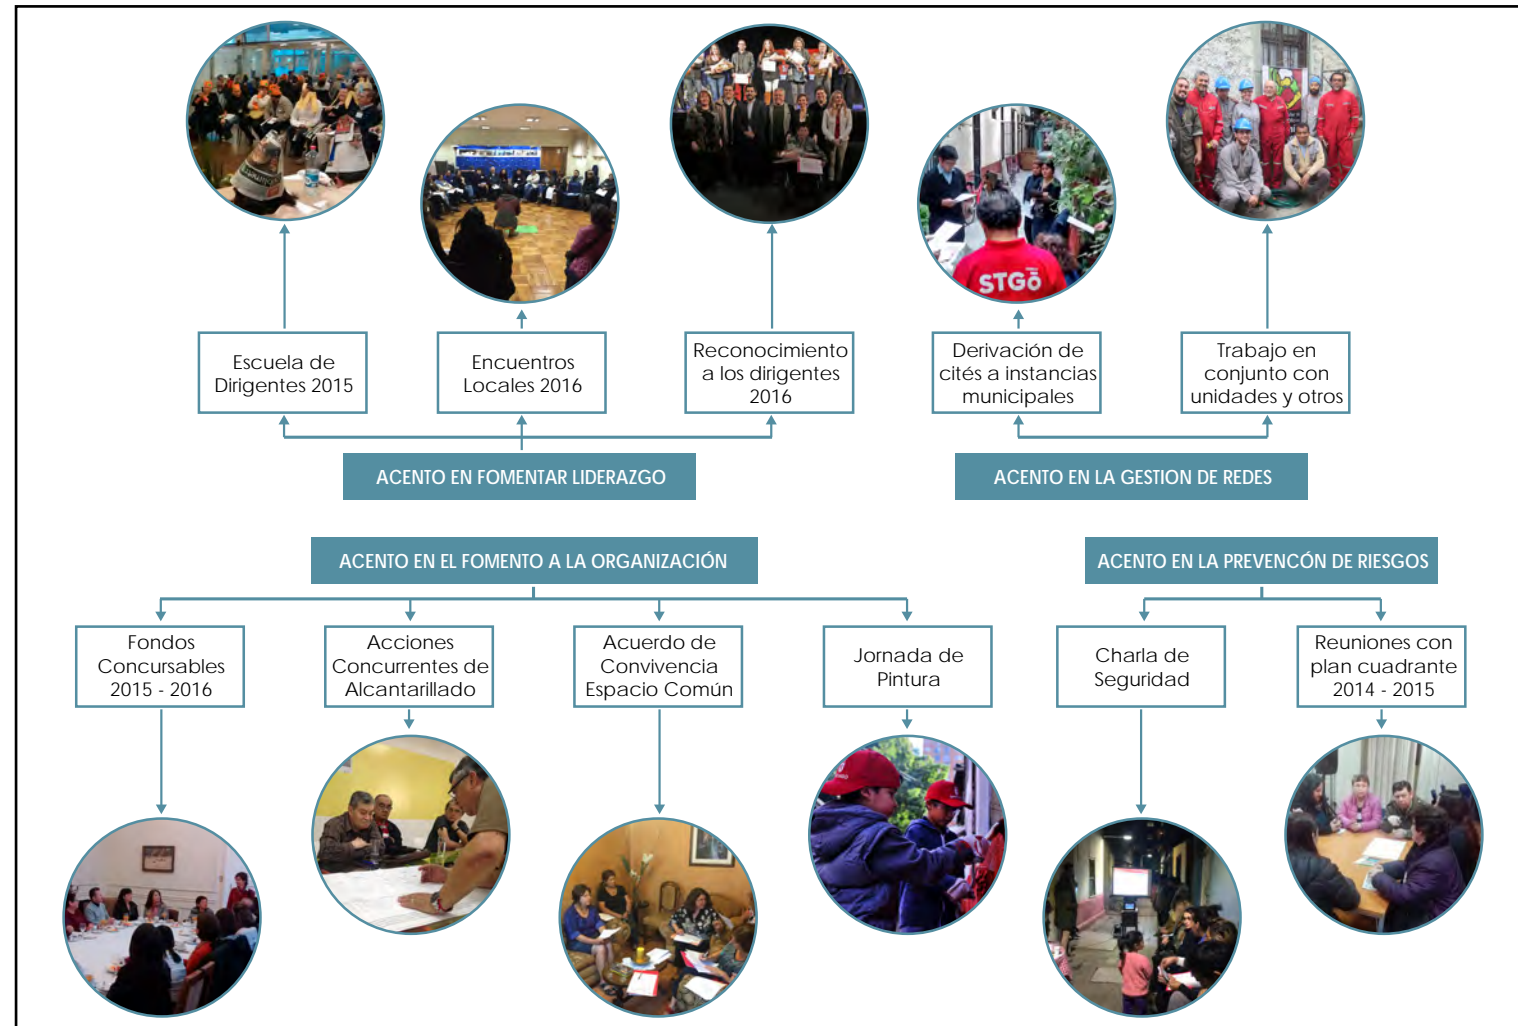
Escuela de Dirigentes 2015

Encuentros Locales 2016

Reconocimiento a los dirigentes 2016

ACENTO EN FOMENTAR LIDERAZGO

STGO

Derivación de cités a instancias municipales

Trabajo en conjunto con unidades y otros

ACENTO EN LA GESTION DE REDES

ACENTO EN EL FOMENTO A LA ORGANIZACIÓN

Fondos Concursables 2015 - 2016

Acciones Concurrentes de Alcantarillado

Acuerdo de Convivencia Espacio Común

Jornada de Pintura

ACENTO EN LA PREVENCÓN DE RIESGOS

Charla de Seguridad

Reuniones con plan cuadrante 2014 - 2015